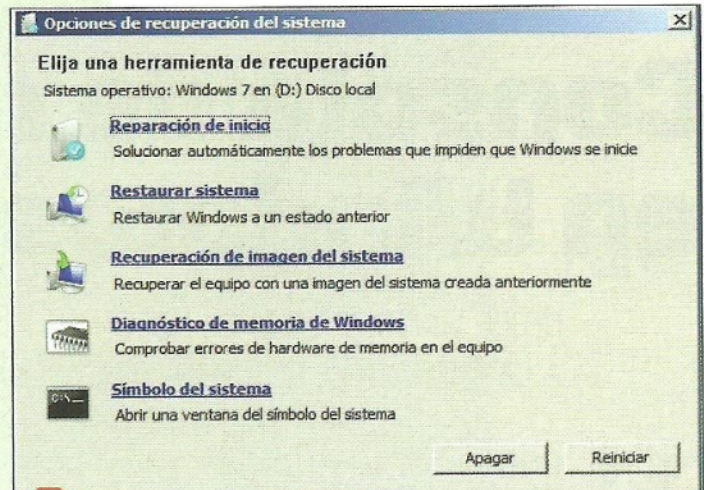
Opciones de recuperación del sistema

Elija una herramienta de recuperación

Sistema operativo: Windows 7 en (D:) Disco local

Reparación de inicio
Solucionar automáticamente los problemas que impiden que Windows se inicie

Restaurar sistema
Restaurar Windows a un estado anterior

Recuperación de imagen del sistema
Recuperar el equipo con una imagen del sistema creada anteriormente

Diagnóstico de memoria de Windows
Comprobar errores de hardware de memoria en el equipo

Símbolo del sistema
Abrir una ventana del símbolo del sistema

Apagar
Reiniciar